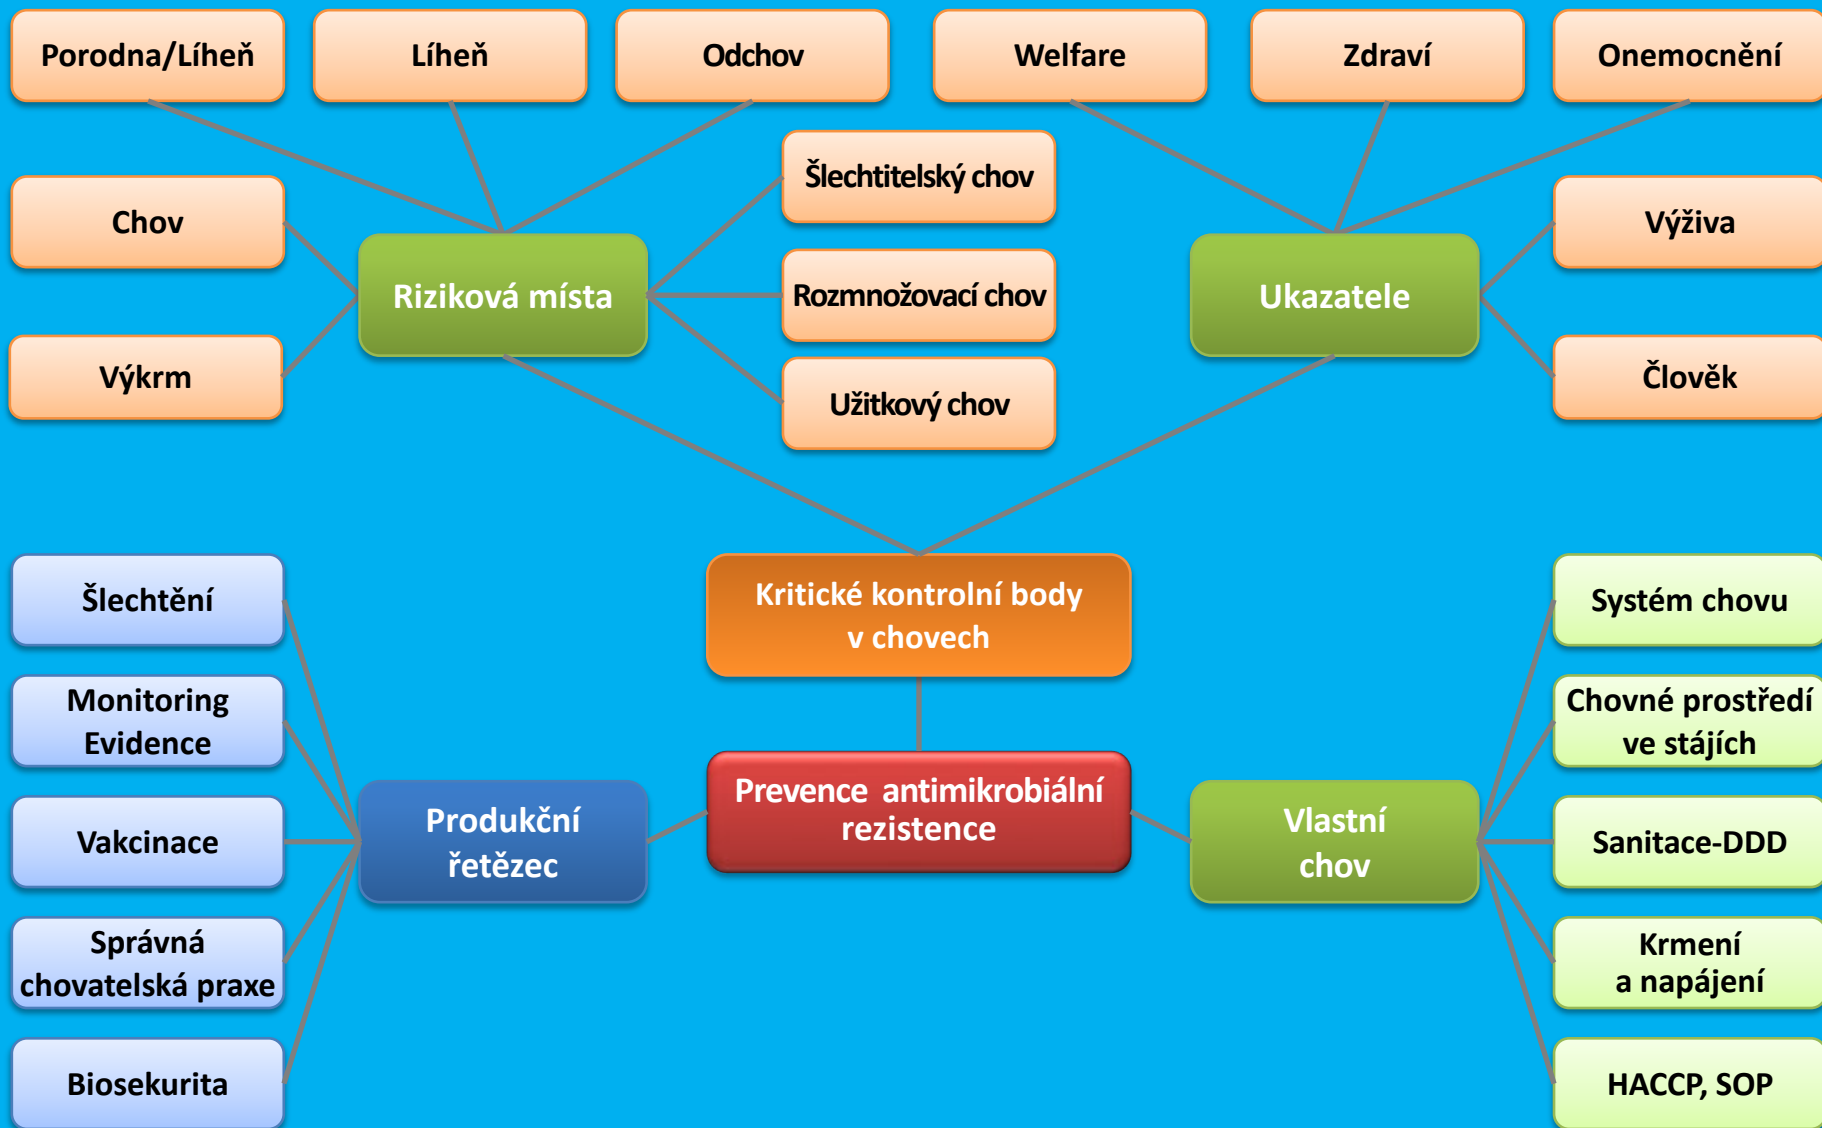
Porodna/Líheň

Líheň

Odchov

Welfare

Zdraví

Onemocnění

Chov

Šlechtitelský chov

Výživa

Riziková místa

Rozmnožovací chov

Ukazatele

Výkrm

Užitkový chov

Člověk

Šlechtění

Kritické kontrolní body v chovech

Systém chovu

Monitoring Evidence

Chovné prostředí ve stájích

Vakcinace

Produkční řetězec

Prevence antimikrobiální rezistence

Vlastní chov

Sanitace-DDD

Správná chovatelská praxe

Krmení a napájení

Biosekurita

HACCP, SOP